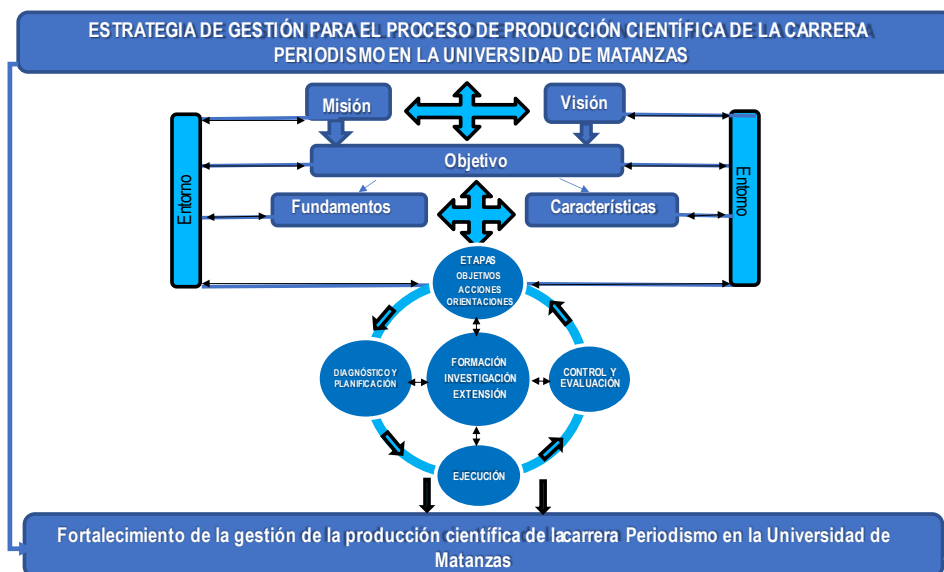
ESTRATEGIA DE GESTIÓN PARA EL PROCESO DE PRODUCCIÓN CIENTÍFICA DE LA CARRERA PERIODISMO EN LA UNIVERSIDAD DE MATANZAS

Misión

Visión

Objetivo

Entorno

Entorno

Fundamentos

Características

ETAPAS
OBJETMOS
ACCIONES
ORIENTACIONES

DIAGNÓSTICO Y PLANIFICACIÓN

FORMACIÓN
INVESTIGACIÓN
EXTENSIÓN

CONTROL Y EVALUACIÓN

EJECUCIÓN

Fortalecimiento de la gestión de la producción científica de lacarrera Periodismo en la Universidad de Matanzas